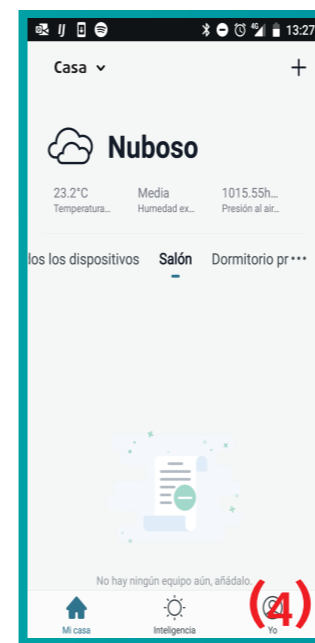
13:27

Casa ⌄

+

Nuboso

23.2°C
Temperatura...

Media
Humedad ex...

1015.55h...
Presión al air...

los los dispositivos Salón Dormitorio pr •••

No hay ningún equipo aún, añádalo.

(4)

Mi casa

Inteligencia

Yo